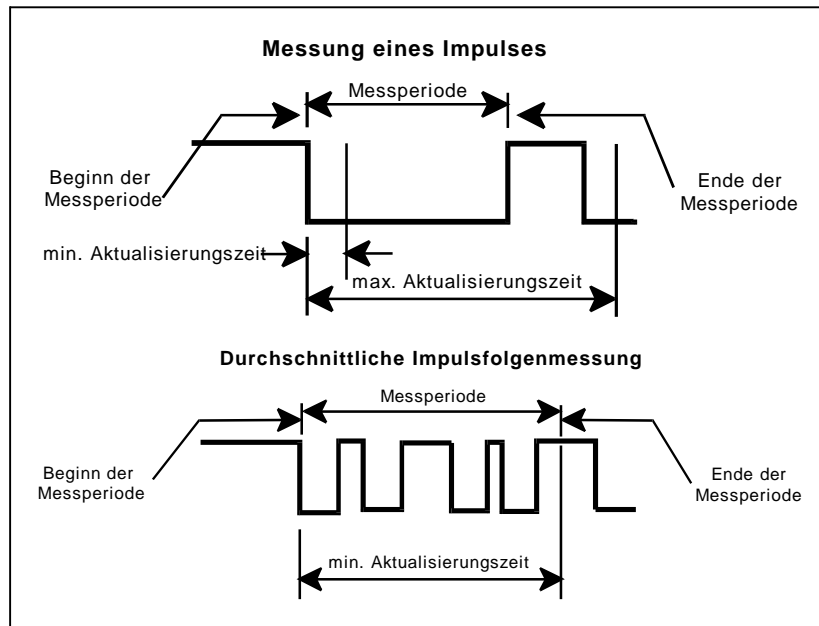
Messung eines Impulses

Messperiode

Beginn der Messperiode

Ende der Messperiode

min. Aktualisierungszeit

max. Aktualisierungszeit

Durchschnittliche Impulsfolgenmessung

Messperiode

Beginn der Messperiode

Ende der Messperiode

min. Aktualisierungszeit